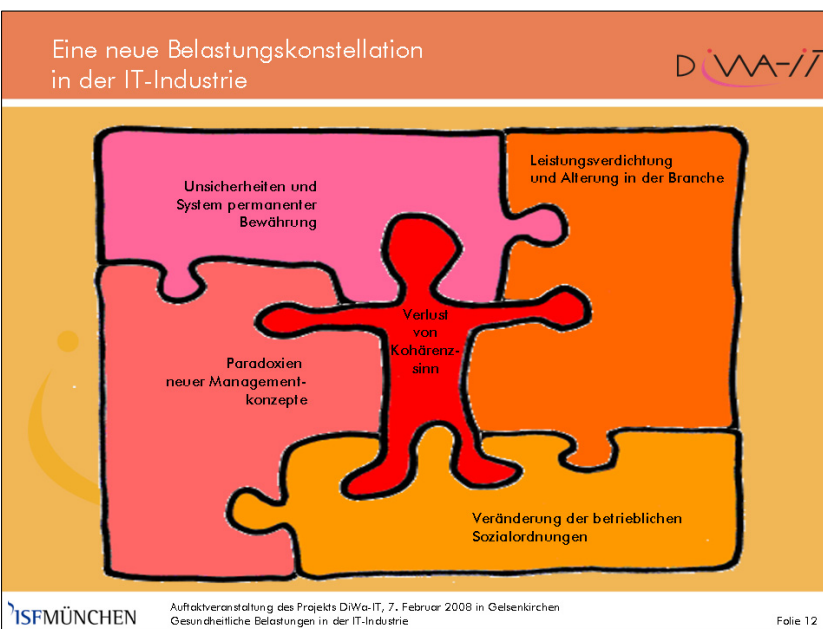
Eine neue Belastungskonstellation in der IT-Industrie

DiWA-IT

Unsicherheiten und System permanenter Bewährung

Leistungsverdichtung und Alterung in der Branche

Verlust von Kohärenzsinn

Paradoxien neuer Managementkonzepte

Veränderung der betrieblichen Sozialordnungen

ISFMÜNCHEN

Auftaktveranstaltung des Projekts DiWa-IT, 7. Februar 2008 in Gelsenkirchen
Gesundheitliche Belastungen in der IT-Industrie

Folie 12